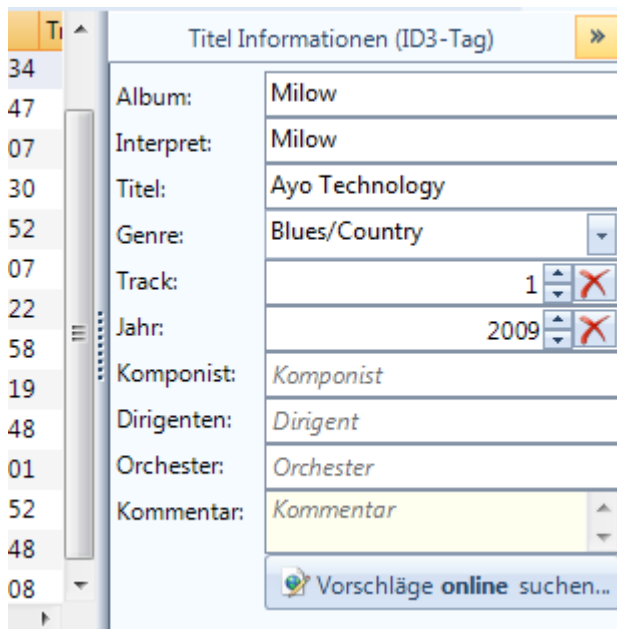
Tı

34
47
07
30
52
07
22
58
19
48
01
52
48
08

Titel Informationen (ID3-Tag)

»

| | |
|---|---|
| Album: | Milow |
| Interpret: | Milow |
| Titel: | Ayo Technology |
| Genre: | Blues/Country |
| Track: | 1 |
| Jahr: | 2009 |
| Komponist: | Komponist |
| Dirigenten: | Dirigent |
| Orchester: | Orchester |
| Kommentar: | Kommentar |

Vorschläge online suchen...